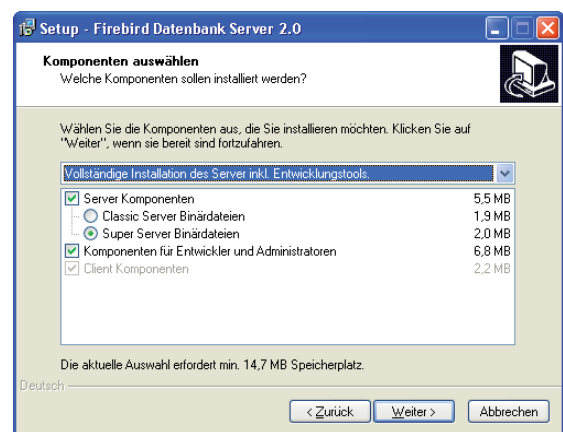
Setup - Firebird Datenbank Server 2.0

Komponenten auswählen
Welche Komponenten sollen installiert werden?

Wählen Sie die Komponenten aus, die Sie installieren möchten. Klicken Sie auf "Weiter", wenn sie bereit sind fortzufahren.

Vollständige Installation des Server inkl. Entwicklungstools.

| | |
|---|---|
| Server Komponenten | 5,5 MB |
| Classic Server Binärdateien | 1,9 MB |
| Super Server Binärdateien | 2,0 MB |
| Komponenten für Entwickler und Administratoren | 6,8 MB |
| Client Komponenten | 2,2 MB |

Die aktuelle Auswahl erfordert min. 14,7 MB Speicherplatz.

Deutsch

< Zurück   Weiter >   Abbrechen